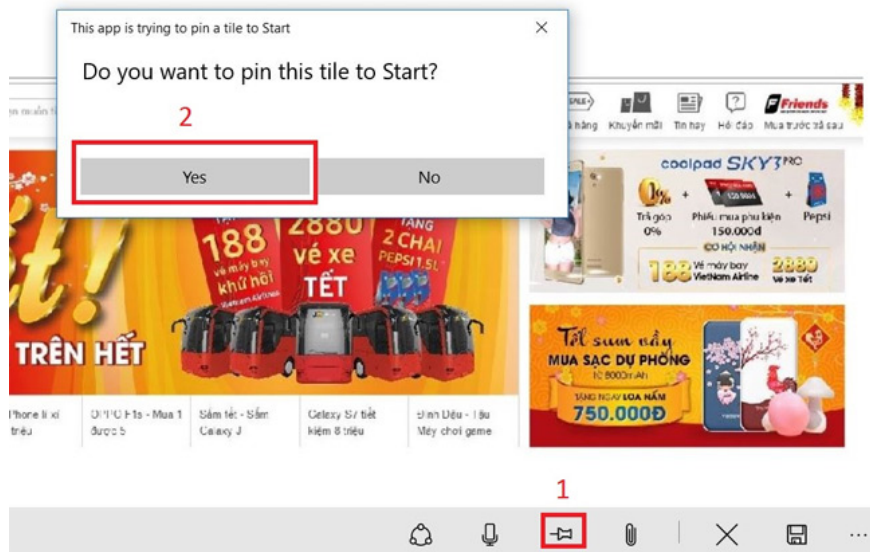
This app is trying to pin a tile to Start

Do you want to pin this tile to Start?

2

Yes

No

ạn muốn tì

SALE

à hàng

Khuyến mãi

Tin hay

Hỏi đáp

Mua trước trả sau

Friends

coolpad SKY3 PRO

Trả góp 0%

Phiếu mua phụ kiện 150.000đ

Pepsi

CƠ HỘI NHẬN

188 Vé máy bay VietNam Airline

2880 vé xe Tết

188 vé máy bay khứ hồi

2880 vé xe TẾT

TẶNG 2 CHAI PEPSI 1,5L

TRÊN HẾT

Tết sum vầy

MUA SẠC DỰ PHÒNG

10.000mAh

TẶNG NGAY LOA NẤM

750.000Đ

Phone lì xì triệu

OPPO F1s - Mua 1 được 5

Sắm tết - Sắm Galaxy J

Galaxy S7 tiết kiệm 8 triệu

Đinh Dậu - Tậu Máy chơi game

1